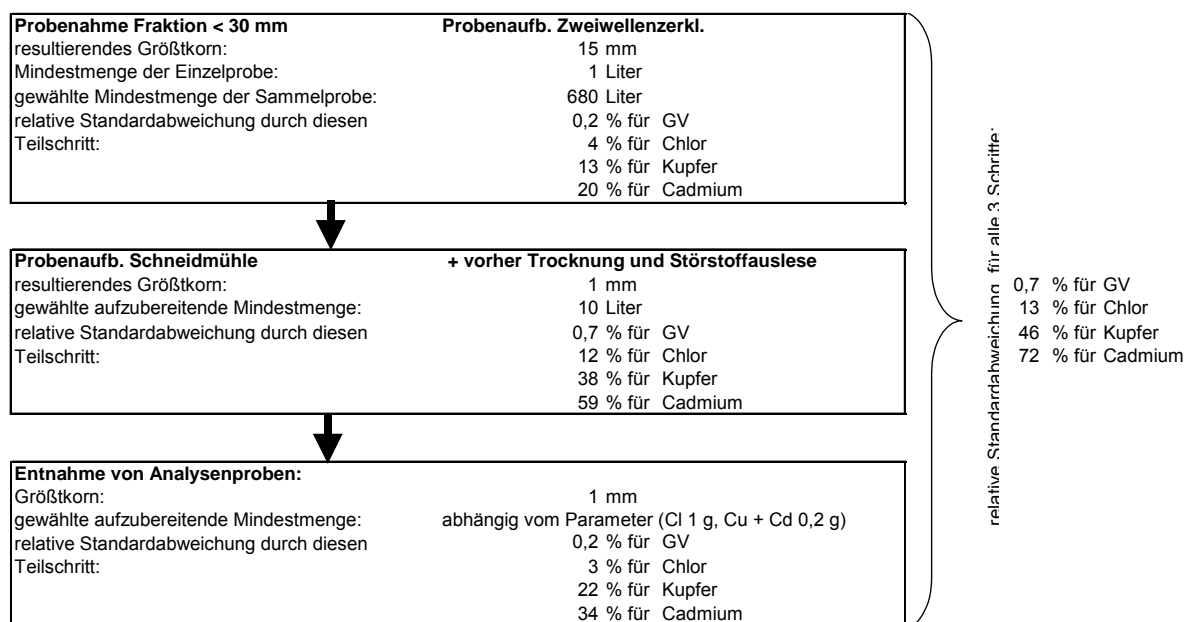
**Probenahme Fraktion < 30 mm** **Probenaufb. Zweiwellenzerkl.**

resultierendes Größtkorn: 15 mm

Mindestmenge der Einzelprobe: 1 Liter

gewählte Mindestmenge der Sammelprobe: 680 Liter

relative Standardabweichung durch diesen Teilschritt: 0,2 % für GV
4 % für Chlor
13 % für Kupfer
20 % für Cadmium

**Probenaufb. Schneidmühle** **+ vorher Trocknung und Störstoffauslese**

resultierendes Größtkorn: 1 mm

gewählte aufzubereitende Mindestmenge: 10 Liter

relative Standardabweichung durch diesen Teilschritt: 0,7 % für GV
12 % für Chlor
38 % für Kupfer
59 % für Cadmium

**Entnahme von Analysenproben:**

Größtkorn: 1 mm

gewählte aufzubereitende Mindestmenge: abhängig vom Parameter (Cl 1 g, Cu + Cd 0,2 g)

relative Standardabweichung durch diesen Teilschritt: 0,2 % für GV
3 % für Chlor
22 % für Kupfer
34 % für Cadmium

relative Standardabweichung für alle 3 Schritte:

0,7 % für GV
13 % für Chlor
46 % für Kupfer
72 % für Cadmium